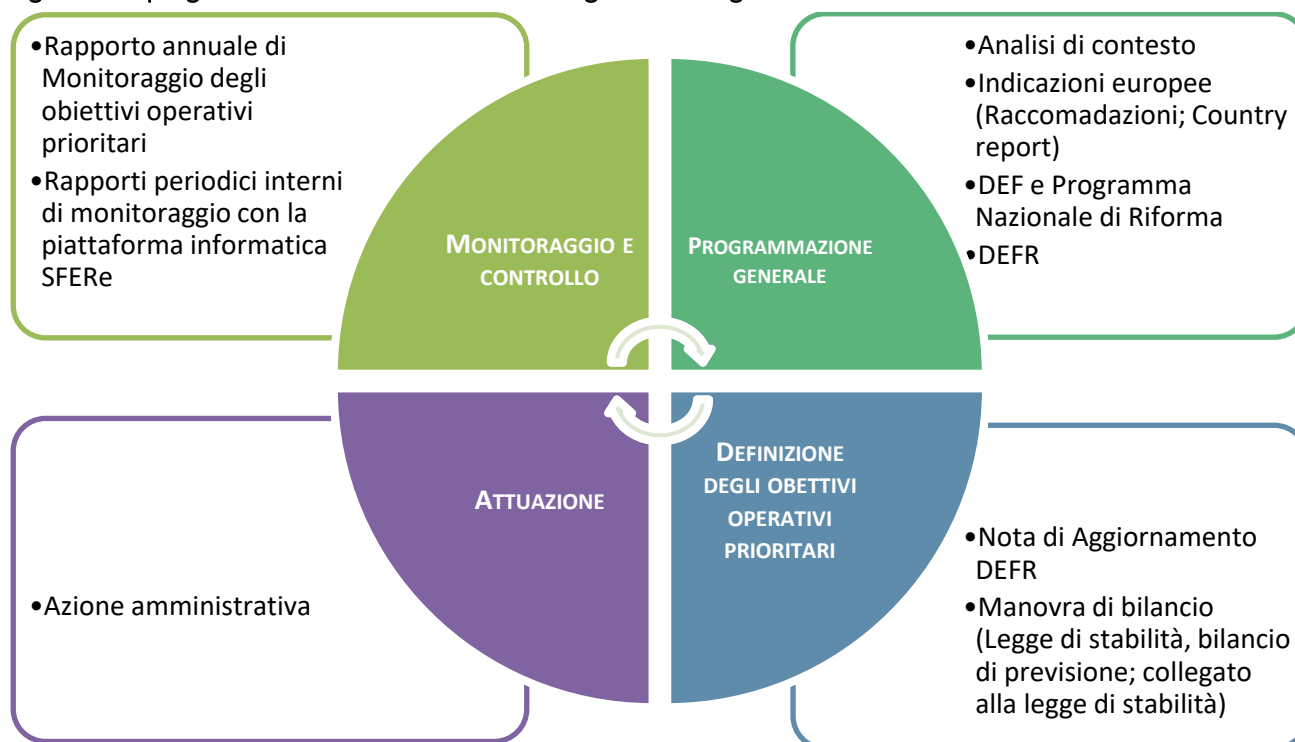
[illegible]

•Rapporto annuale di Monitoraggio degli obiettivi operativi prioritari
•Rapporti periodici interni di monitoraggio con la piattaforma informatica SFERe

MONITORAGGIO E CONTROLLO

PROGRAMMAZIONE GENERALE

•Analisi di contesto
•Indicazioni europee (Raccomadazioni; Country report)
•DEF e Programma Nazionale di Riforma
•DEFR

•Azione amministrativa

ATTUAZIONE

DEFINIZIONE DEGLI OBETTIVI OPERATIVI PRIORITARI

•Nota di Aggiornamento DEFR
•Manovra di bilancio (Legge di stabilità, bilancio di previsione; collegato alla legge di stabilità)